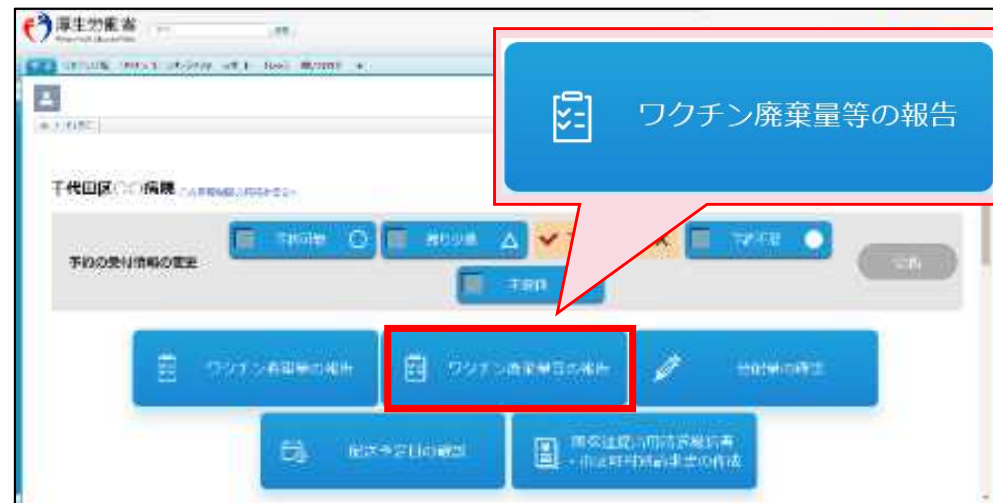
厚生労働省

千代田区○○病院

予約の受付情報の設定

予約可能 ○

残り少量 △

予約不要

予約不可

ワクチン廃棄量等の報告

ワクチン接種量の報告

ワクチン廃棄量等の報告

接種量の確認

配送予定日の確認

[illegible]

ワクチン廃棄量等の報告